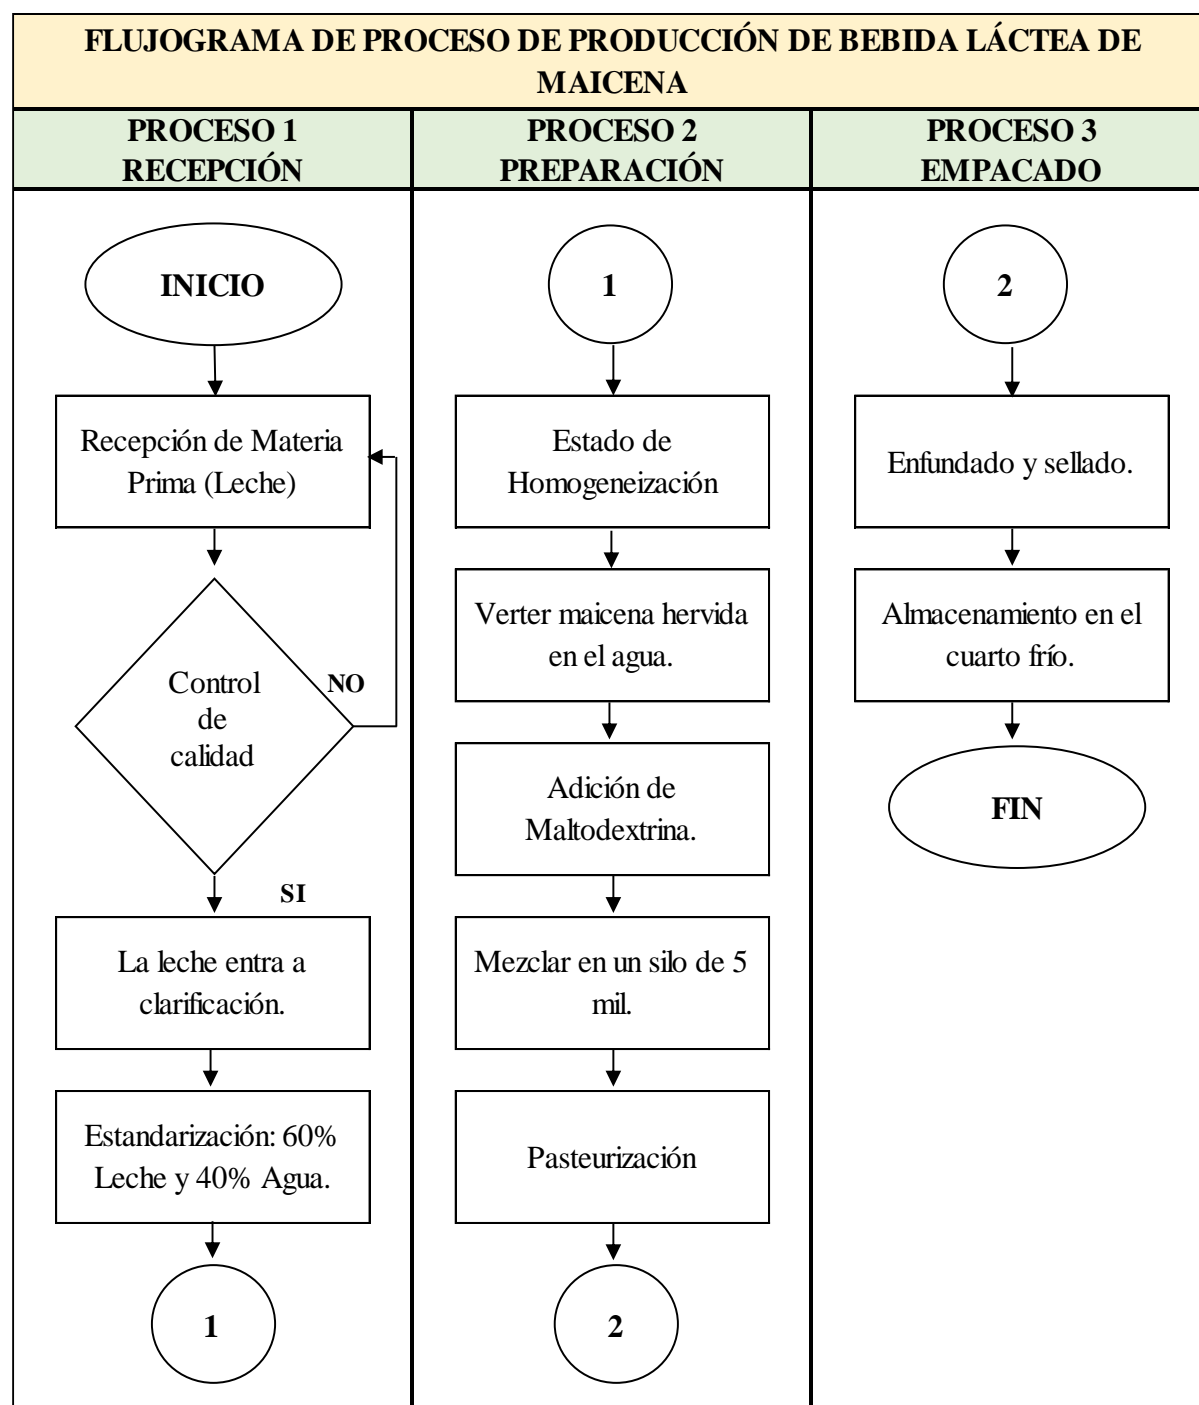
FLUJOGRAMA DE PROCESO DE PRODUCCIÓN DE BEBIDA LÁCTEA DE MAICENA

PROCESO 1
RECEPCIÓN

INICIO

Recepción de Materia Prima (Leche)

Control de calidad

NO

SI

La leche entra a clarificación.

Estandarización: 60% Leche y 40% Agua.

1

PROCESO 2
PREPARACIÓN

1

Estado de Homogeneización

Verter maicena hervida en el agua.

Adición de Maltodextrina.

Mezclar en un silo de 5 mil.

Pasteurización

2

PROCESO 3
EMPACADO

2

Enfundado y sellado.

Almacenamiento en el cuarto frío.

FIN